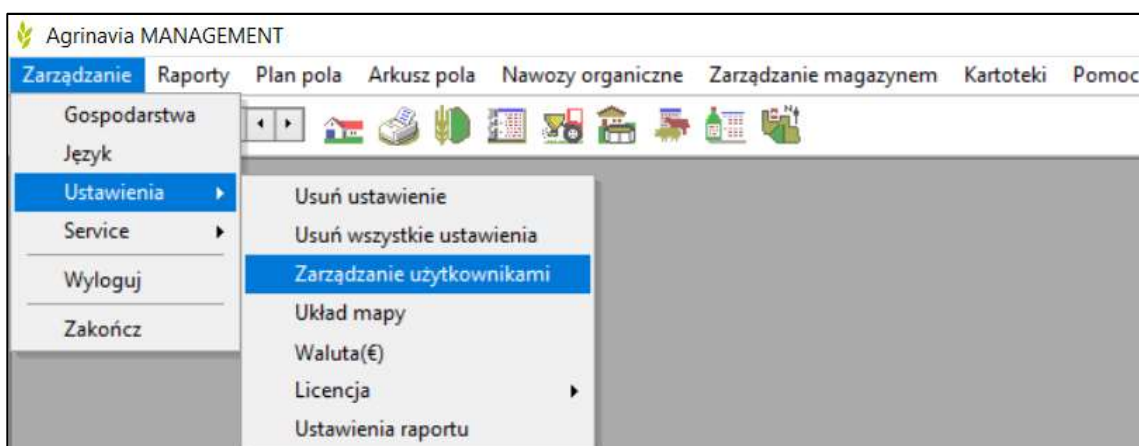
Agrinavia MANAGEMENT

Zarządzanie Raporty Plan pola Arkusz pola Nawozy organiczne Zarządzanie magazynem Kartoteki Pomoc

Gospodarstwa
Język
Ustawienia
Service
Wyloguj
Zakończ

Usuń ustawienie
Usuń wszystkie ustawienia
Zarządzanie użytkownikami
Układ mapy
Waluta(€)
Licencja
Ustawienia raportu